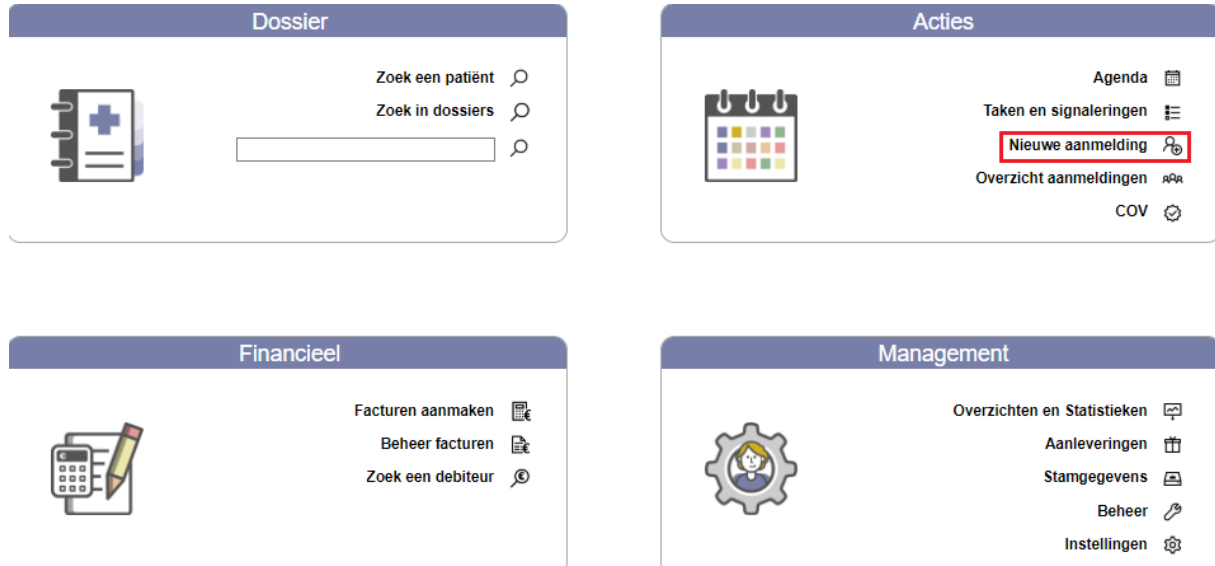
Dossier

Zoek een patiënt
Zoek in dossiers

Acties

Agenda
Taken en signaleringen
Nieuwe aanmelding
Overzicht aanmeldingen
COV

Financieel

Facturen aanmaken
Beheer facturen
Zoek een debiteur

Management

Overzichten en Statistieken
Aanleveringen
Stamgegevens
Beheer
Instellingen